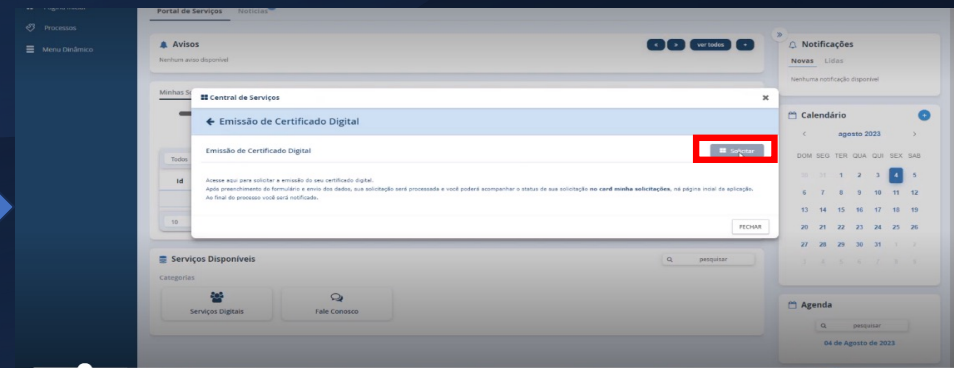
Processos
Menu Dinâmico

Portal de Serviços Notícias

Avisos
« » ver todos +
Nenhum aviso disponível

Minhas S

Central de Serviços ×

← Emissão de Certificado Digital

Emissão de Certificado Digital
Solicitar

Acesse aqui para solicitar a emissão do seu certificado digital.
Após preenchimento do formulário e envio dos dados, sua solicitação será processada e você poderá acompanhar o status de sua solicitação **no card minhas solicitações**, na página inicial da aplicação.
Ao final do processo você será notificado.

FECHAR

Todos
Id
10

Serviços Disponíveis
pesquisar
Categorias
Serviços Digitais
Fale Conosco

Notificações
Novas Lidas
Nenhuma notificação disponível

Calendário
+
‹ agosto 2023 ›

| DOM | SEG | TER | QUA | QUI | SEX | SAB |
|---|---|---|---|---|---|---|
| 30 | 31 | 1 | 2 | 3 | 4 | 5 |
| 6 | 7 | 8 | 9 | 10 | 11 | 12 |
| 13 | 14 | 15 | 16 | 17 | 18 | 19 |
| 20 | 21 | 22 | 23 | 24 | 25 | 26 |
| 27 | 28 | 29 | 30 | 31 | 1 | 2 |
| 3 | 4 | 5 | 6 | 7 | 8 | 9 |

Agenda
pesquisar
04 de Agosto de 2023